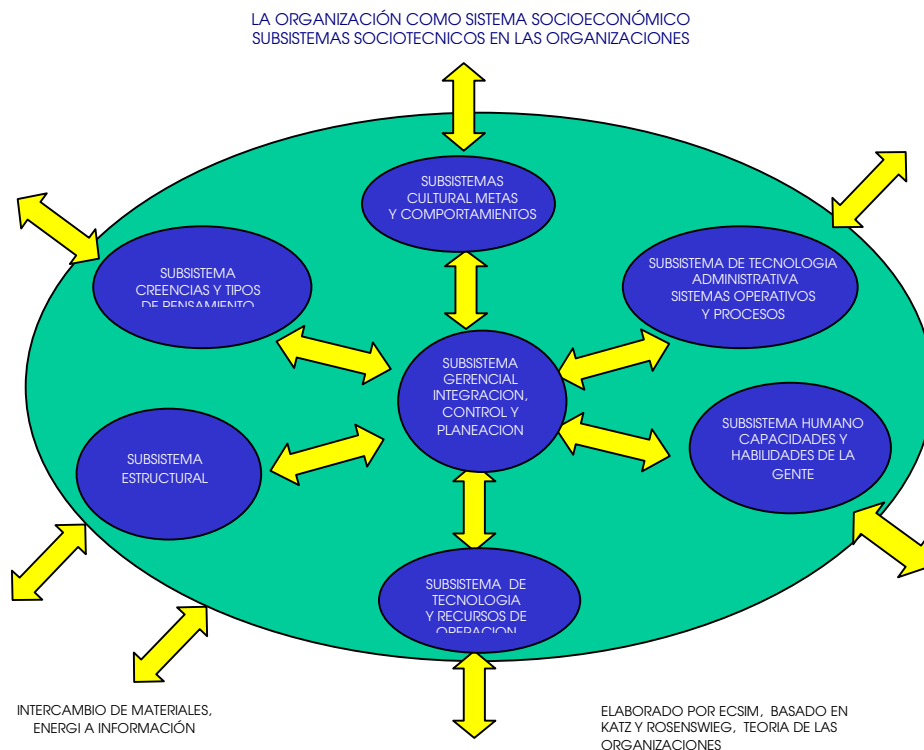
LA ORGANIZACIÓN COMO SISTEMA SOCIOECONÓMICO
SUBSISTEMAS SOCIOTECNICOS EN LAS ORGANIZACIONES

SUBSISTEMAS CULTURAL METAS Y COMPORTAMIENTOS

SUBSISTEMA CREENCIAS Y TIPOS DE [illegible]

SUBSISTEMA DE TECNOLOGIA ADMINISTRATIVA SISTEMAS OPERATIVOS Y PROCESOS

SUBSISTEMA GERENCIAL INTEGRACION, CONTROL Y PLANEACION

SUBSISTEMA ESTRUCTURAL

SUBSISTEMA HUMANO CAPACIDADES Y HABILIDADES DE LA GENTE

SUBSISTEMA DE TECNOLOGIA Y RECURSOS DE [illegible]

INTERCAMBIO DE MATERIALES, ENERGI A INFORMACIÓN

ELABORADO POR ECSIM, BASADO EN KATZ Y ROSENSWIEG, TEORIA DE LAS ORGANIZACIONES